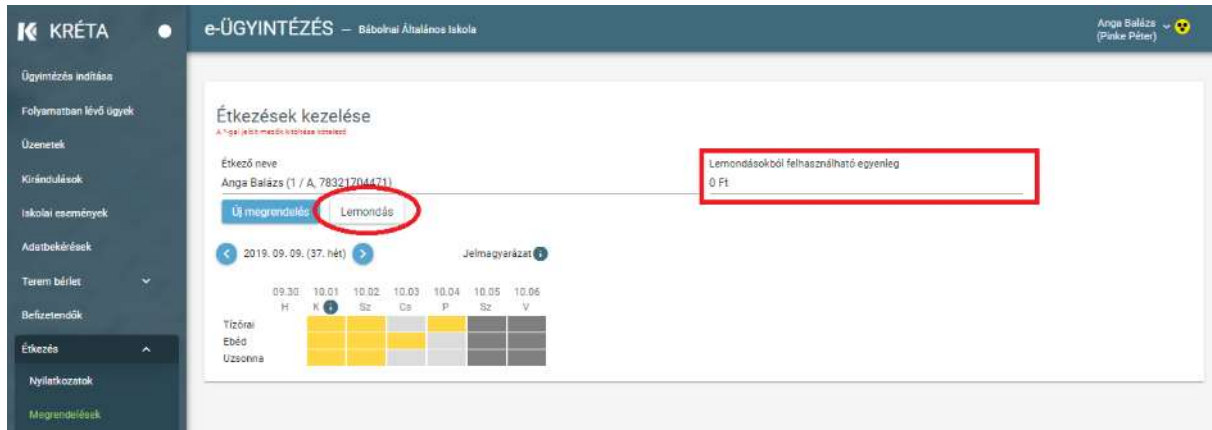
KRÉTA

e-ÜGYINTÉZÉS – Bábolnai Általános Iskola

Anga Balázs (Pinke Péter)

Ügyintézés indítása
Folyamatban lévő ügyek
Üzenetek
Kirándulások
Iskolai események
Adatbekérések
Terem bérlet
Befizetendők
Étkezés
Nyilatkozatok
Megrendelések

Étkezések kezelése

A *-gal jelölt mezők kitöltése kötelező

Étkező neve
Anga Balázs (1 / A, 78321704471)

Lemondásokból felhasználható egyenleg
0 Ft

Új megrendelés
Lemondás

2019. 09. 09. (37. hét)
Jelmagyarázat

| | 09.30 H | 10.01 K | 10.02 Sz | 10.03 Cs | 10.04 P | 10.05 Sz | 10.06 V |
|---|---|---|---|---|---|---|---|
| Tízórai | | | | | | | |
| Ebéd | | | | | | | |
| Uzsonna | | | | | | | |